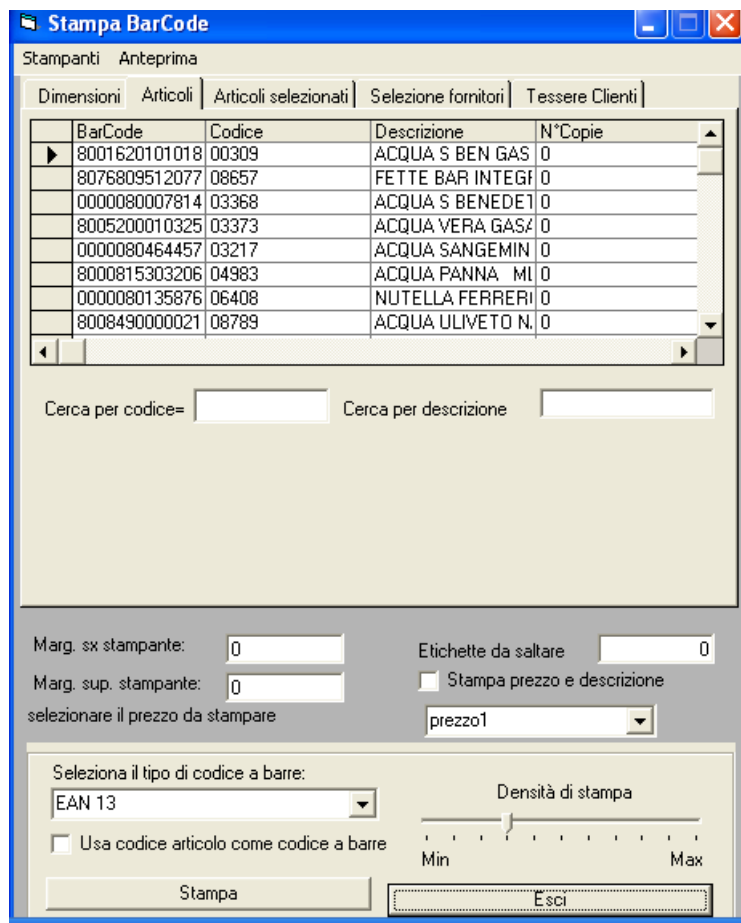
Stampa BarCode

Stampanti Anteprima

Dimensioni | Articoli | Articoli selezionati | Selezione fornitori | Tessere Clienti

| BarCode | Codice | Descrizione | N°Copie |
|---|---|---|---|
| 8001620101018 | 00309 | ACQUA S BEN GAS | 0 |
| 8076809512077 | 08657 | FETTE BAR INTEGI | 0 |
| 0000080007814 | 03368 | ACQUA S BENEDET | 0 |
| 8005200010325 | 03373 | ACQUA VERA GASA | 0 |
| 0000080464457 | 03217 | ACQUA SANGEMIN | 0 |
| 8000815303206 | 04983 | ACQUA PANNA MI | 0 |
| 0000080135876 | 06408 | NUTELLA FERRERI | 0 |
| 8008490000021 | 08789 | ACQUA ULIVETO N. | 0 |

Cerca per codice=

Cerca per descrizione

Marg. sx stampante: 0

Marg. sup. stampante: 0

selezionare il prezzo da stampare

Etichette da saltare 0

Stampa prezzo e descrizione

prezzo1

Seleziona il tipo di codice a barre:

EAN 13

Usa codice articolo come codice a barre

Densità di stampa

Min

Max

Stampa

Esci